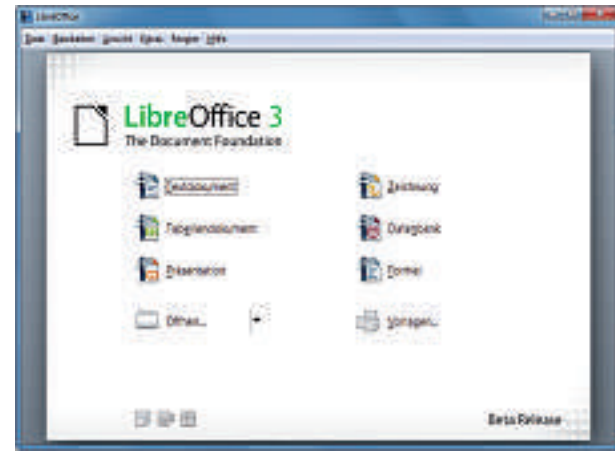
LibreOffice

Datei Bearbeiten Ansicht Extras Fenster Hilfe

LibreOffice 3
The Document Foundation

Textdokument
Zeichnung
Tabellendokument
Datenbank
Präsentation
Formel
Öffnen...
Vorlagen...

Beta Release